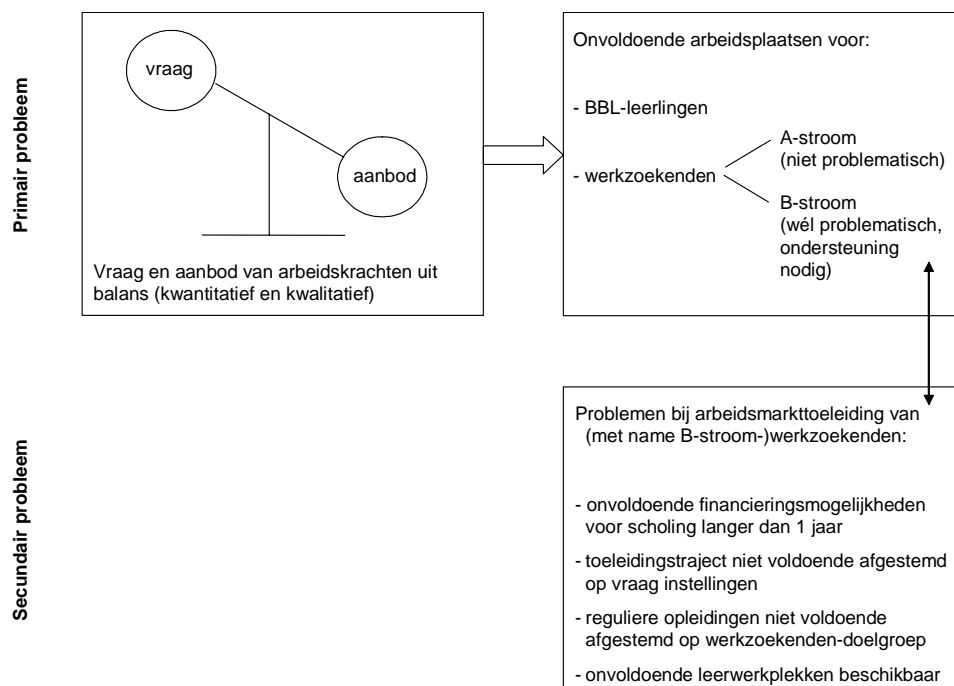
Primair probleem

vraag

aanbod

Vraag en aanbod van arbeidskrachten uit balans (kwantitatief en kwalitatief)

Onvoldoende arbeidsplaatsen voor:

- BBL-leerlingen

- werkzoekenden

A-stroom
(niet problematisch)

B-stroom
(wél problematisch, ondersteuning nodig)

Secundair probleem

Problemen bij arbeidsmarkttoeleiding van (met name B-stroom-)werkzoekenden:

- onvoldoende financieringsmogelijkheden voor scholing langer dan 1 jaar

- toeleidingstraject niet voldoende afgestemd op vraag instellingen

- reguliere opleidingen niet voldoende afgestemd op werkzoekenden-doelgroep

- onvoldoende leerwerkplekken beschikbaar